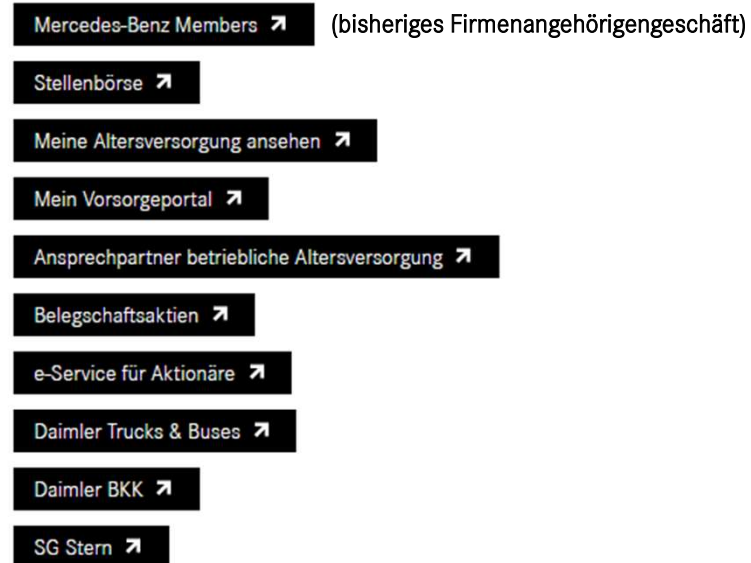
Mercedes-Benz Members ↗ (bisheriges Firmenangehörigengeschäft)

Stellenbörse ↗

Meine Altersversorgung ansehen ↗

Mein Vorsorgeportal ↗

Ansprechpartner betriebliche Altersversorgung ↗

Belegschaftsaktien ↗

e-Service für Aktionäre ↗

Daimler Trucks & Buses ↗

Daimler BKK ↗

SG Stern ↗